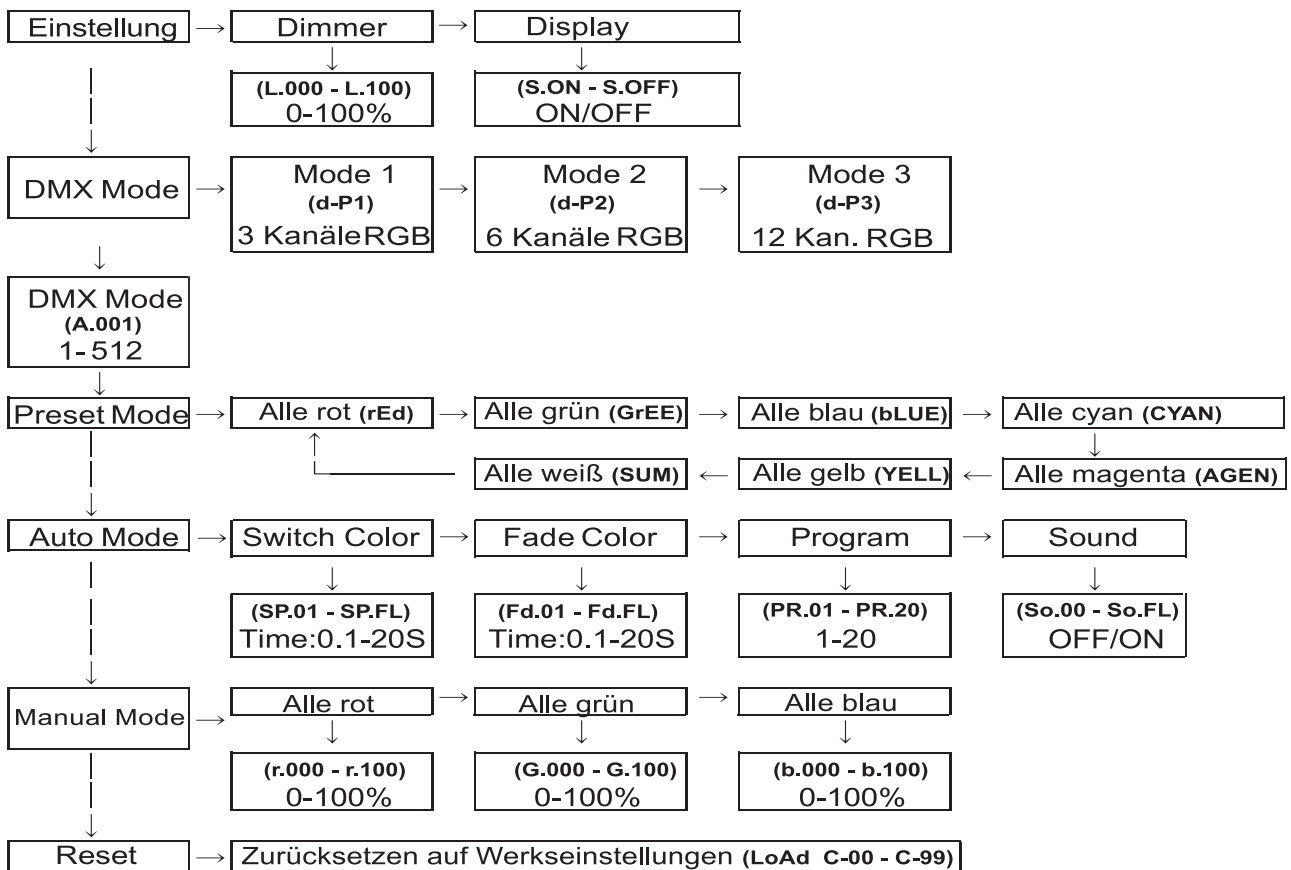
Einstellung → Dimmer → Display

(L.000 - L.100)
0-100%

(S.ON - S.OFF)
ON/OFF

DMX Mode → Mode 1 (d-P1) 3 KanäleRGB → Mode 2 (d-P2) 6 Kanäle RGB → Mode 3 (d-P3) 12 Kan. RGB

DMX Mode
(A.001)
1-512

Preset Mode → Alle rot (rEd) → Alle grün (GrEE) → Alle blau (bLUE) → Alle cyan (CYAN)

Alle weiß (SUM) ← Alle gelb (YELL) ← Alle magenta (AGEN)

Auto Mode → Switch Color → Fade Color → Program → Sound

(SP.01 - SP.FL)
Time:0.1-20S

(Fd.01 - Fd.FL)
Time:0.1-20S

(PR.01 - PR.20)
1-20

(So.00 - So.FL)
OFF/ON

Manual Mode → Alle rot → Alle grün → Alle blau

(r.000 - r.100)
0-100%

(G.000 - G.100)
0-100%

(b.000 - b.100)
0-100%

Reset → Zurücksetzen auf Werkseinstellungen (LoAd C-00 - C-99)